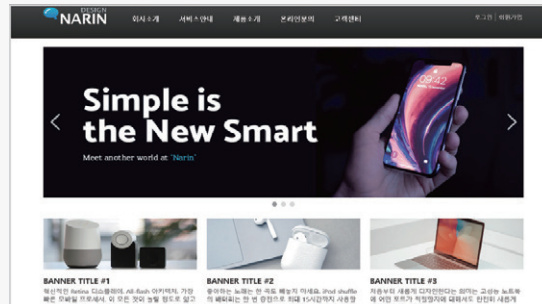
DESIGN NARIN

회사소개 서비스안내 제품소개 온라인문의 고객센터

로그인 | 회원가입

Simple is the New Smart

Meet another world at "Narin"

09:42

BANNER TITLE #1

혁신적인 Retina 디스플레이, All-flash 아키텍처, 가장 빠른 모바일 프로세서. 이 모든 것이 놀랍 정도로 얇고

BANNER TITLE #2

좋아하는 노래는 한 곡도 빠짐이 아세요. iPod shuffle 의 배터리는 한 번 충전으로 최대 15시간까지 사용할

BANNER TITLE #3

처음부터 새롭게 디자인한다는 의미는 고성능 노트북에 어떤 프로가 직접한지에 대해서도 진지하 새롭게